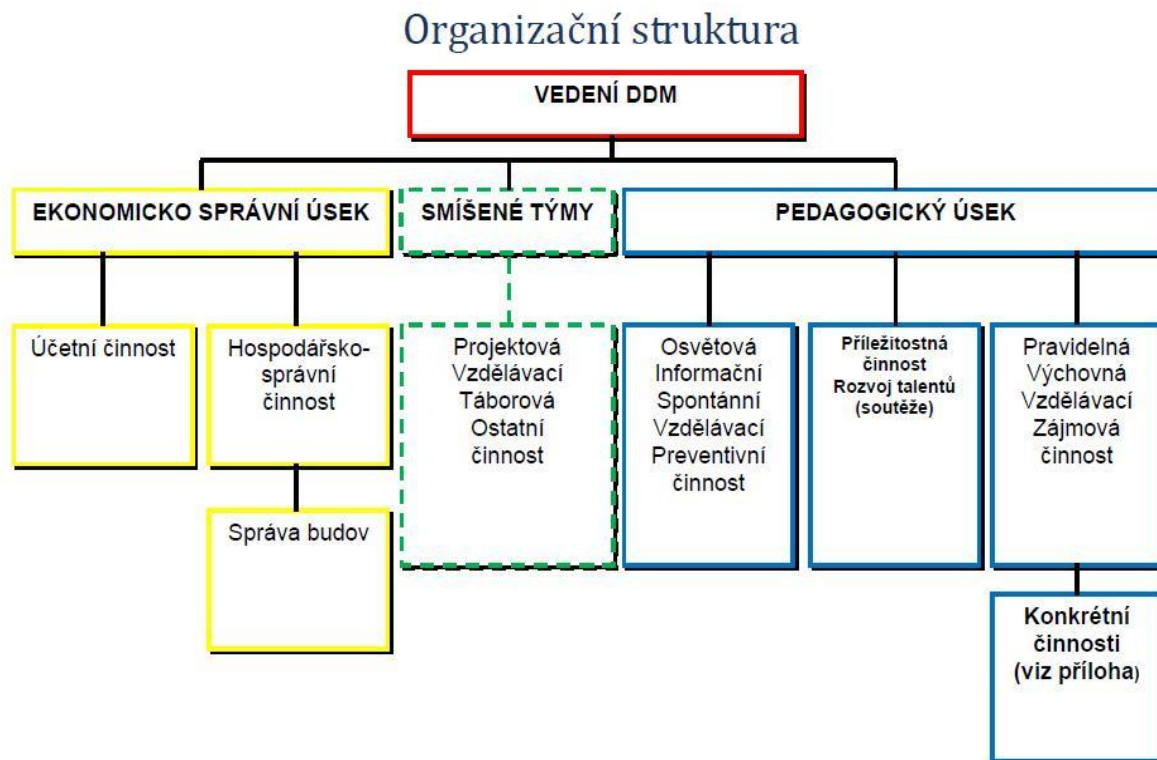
Organizační struktura

VEDENÍ DDM

EKONOMICKO SPRÁVNÍ ÚSEK

SMÍŠENÉ TÝMY

PEDAGOGICKÝ ÚSEK

Účetní činnost

Hospodářsko-správní činnost

Správa budov

Projektová Vzdělávací Táborová Ostatní činnost

Osvětová Informační Spontánní Vzdělávací Preventivní činnost

Příležitostná činnost Rozvoj talentů (soutěže)

Pravidelná Výchovná Vzdělávací Zájmová činnost

Konkrétní činnosti (viz příloha)